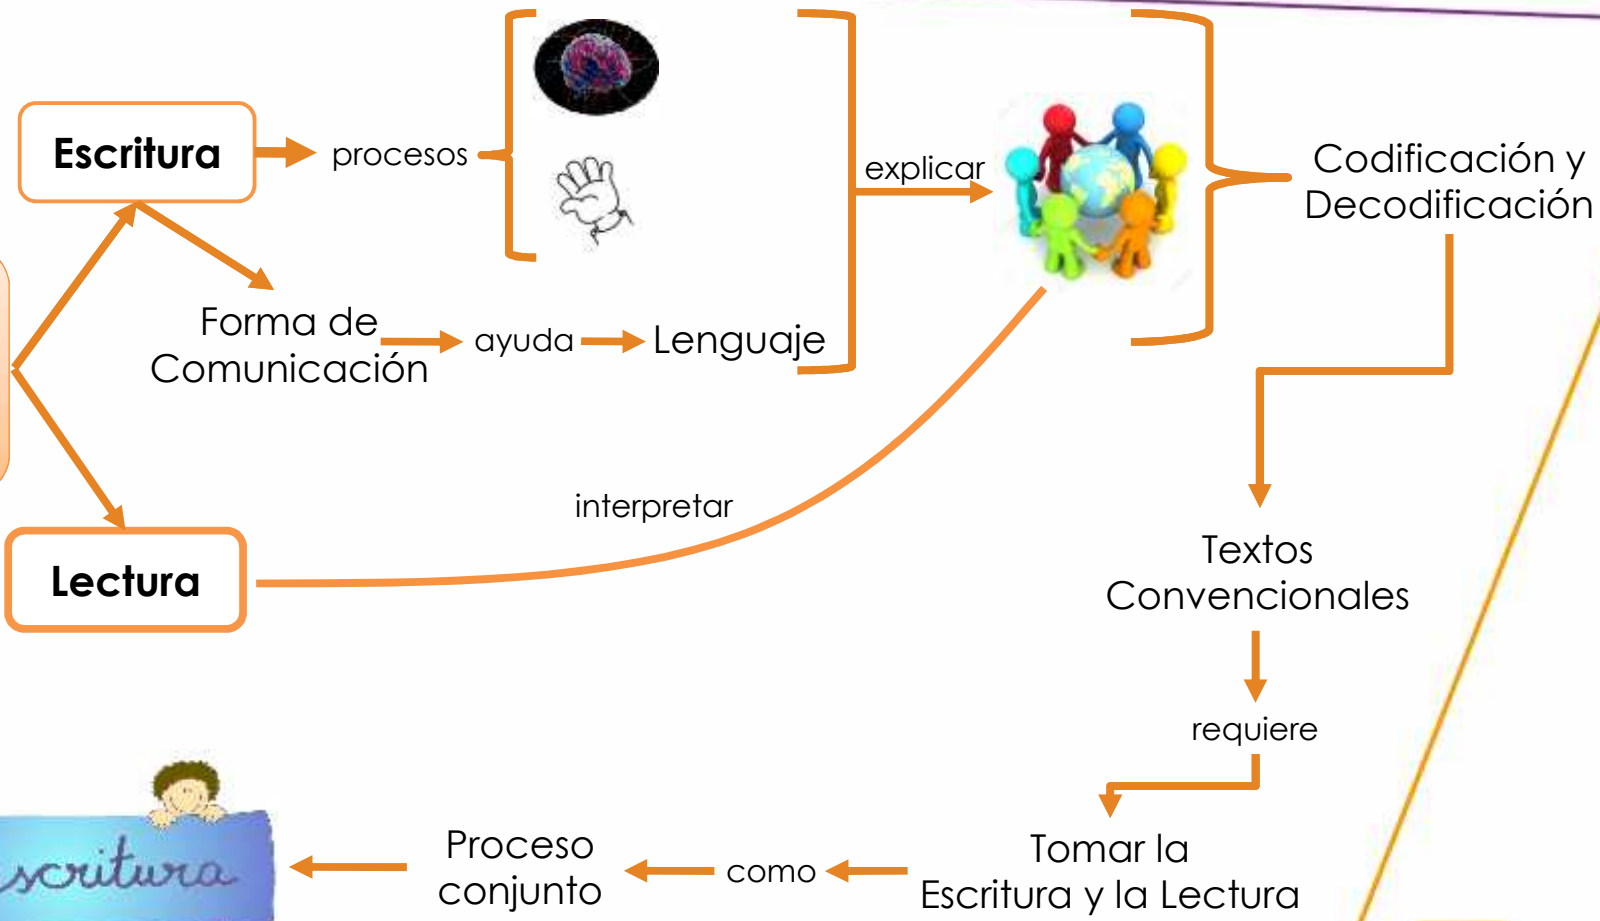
Escritura

procesos

explicar

Codificación y Decodificación

Forma de Comunicación

ayuda

Lenguaje

interpretar

Lectura

Textos Convencionales

requiere

scritura

Proceso conjunto

como

Tomar la Escritura y la Lectura